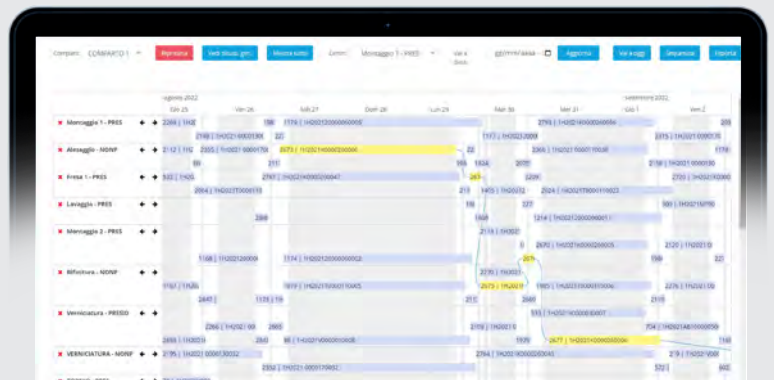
Comparti COMPARTO 1 Ripristina Vedi situaz. gen. Mostra sotto Centri Montaggio 1 - PRES Vai a data gg/mm/aaaa Aggiorna Vai a oggi Deseleziona Esporta

agosto 2022 settembre 2022

Gio 25 Ven 26 Sab 27 Dom 28 Lun 29 Mar 30 Mer 31 Gio 1 Ven 2

Montaggio 1 - PRES
2269 | 1H2 198 1779 | 1H2021200000065 2793 | 1H2021400000064 209
2189 | 1H2021000091390 22 1177 | 1H2022000 2375 | 1H2021000135

Alesaggio - NONF
2-12 | 1H2 2355 | 1H2021000170 2673 | 1H2021H0000200000 22 2266 | 1H2021000170008 1779
99 211 155 1824 2077 2-18 | 1H2021000130

Fresa 1 - PRES
522 | 1H20 2797 | 1H2021H0000200047 247 2209 2733 | 1H2021900
2064 | 1H2021T000110 213 1405 | 1H2022 2524 | 1H2021T000110023

Lavaggio - PRES
198 227 560 | 1H2021S0790
2268 1869 1214 | 1H2021200000061

Montaggio 2 - PRES
2116 | 1H2021
2670 | 1H2021600000260005 2120 | 1H20210
1168 | 1H2021200000 1174 | 1H2021200000000052 2676 159 22

Rifinitura - NONF
2276 | 1H2021
1161 | 1H20 1619 | 1H2021Y0000150KS 2673 | 1H2021 1965 | 1H2021000150006 2276 | 1H2021130
2447 1139 | 16 213 2049 2115

Verniciatura - PREDO
593 | 1H2021600000100007
2266 | 1H202160 2865 2119 | 1H20216 704 | 1H20214810000056
2493 | 1H20210 2843 98 | 1H2021V000000060B 1929 2677 | 1H2021000000000 150

VERNICIATURA - NONF
2-95 | 1H2021000130032 2764 | 1H202100000200043 2-9 | 1H2021V000
2352 | 1H2021000137985 572 602